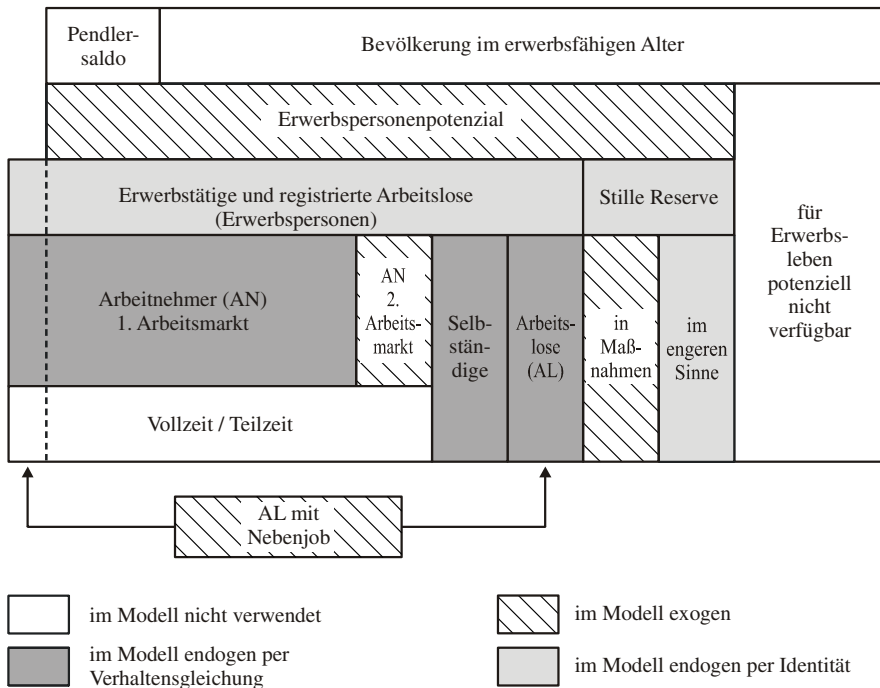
Pendlersaldo

Bevölkerung im erwerbsfähigen Alter

Erwerbspersonenpotenzial

Erwerbstätige und registrierte Arbeitslose (Erwerbspersonen)

Stille Reserve

für Erwerbsleben potenziell nicht verfügbar

Arbeitnehmer (AN) 1. Arbeitsmarkt

AN 2. Arbeitsmarkt

Selbständige

Arbeitslose (AL)

in Maßnahmen

im engeren Sinne

Vollzeit / Teilzeit

AL mit Nebenjob

im Modell nicht verwendet

im Modell exogen

im Modell endogen per Verhaltensgleichung

im Modell endogen per Identität